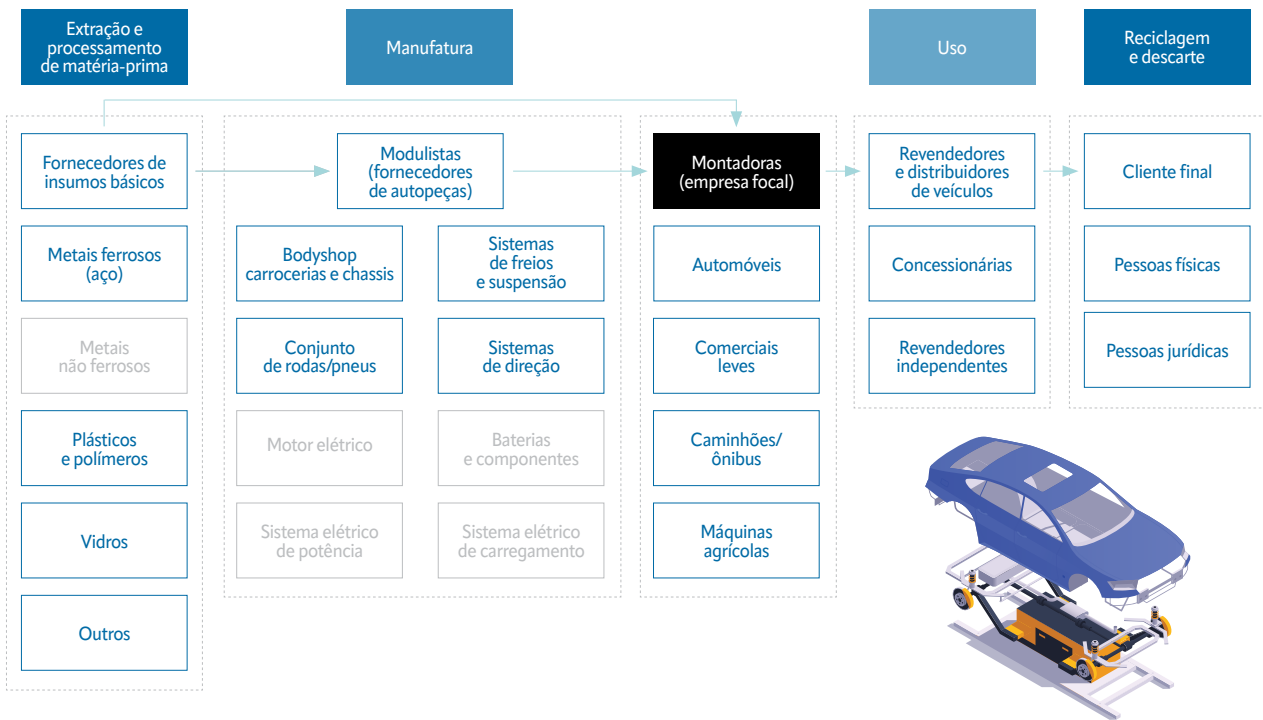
Extração e processamento de matéria-prima

Manufatura

Uso

Reciclagem e descarte

Fornecedores de insumos básicos

Metais ferrosos (aço)

Metais não ferrosos

Plásticos e polímeros

Vidros

Outros

Modulistas (fornecedores de autopeças)

Bodyshop carrocerias e chassis

Sistemas de freios e suspensão

Conjunto de rodas/pneus

Sistemas de direção

Motor elétrico

Baterias e componentes

Sistema elétrico de potência

Sistema elétrico de carregamento

Montadoras (empresa focal)

Automóveis

Comerciais leves

Caminhões/ ônibus

Máquinas agrícolas

Revendedores e distribuidores de veículos

Concessionárias

Revendedores independentes

Cliente final

Pessoas físicas

Pessoas jurídicas